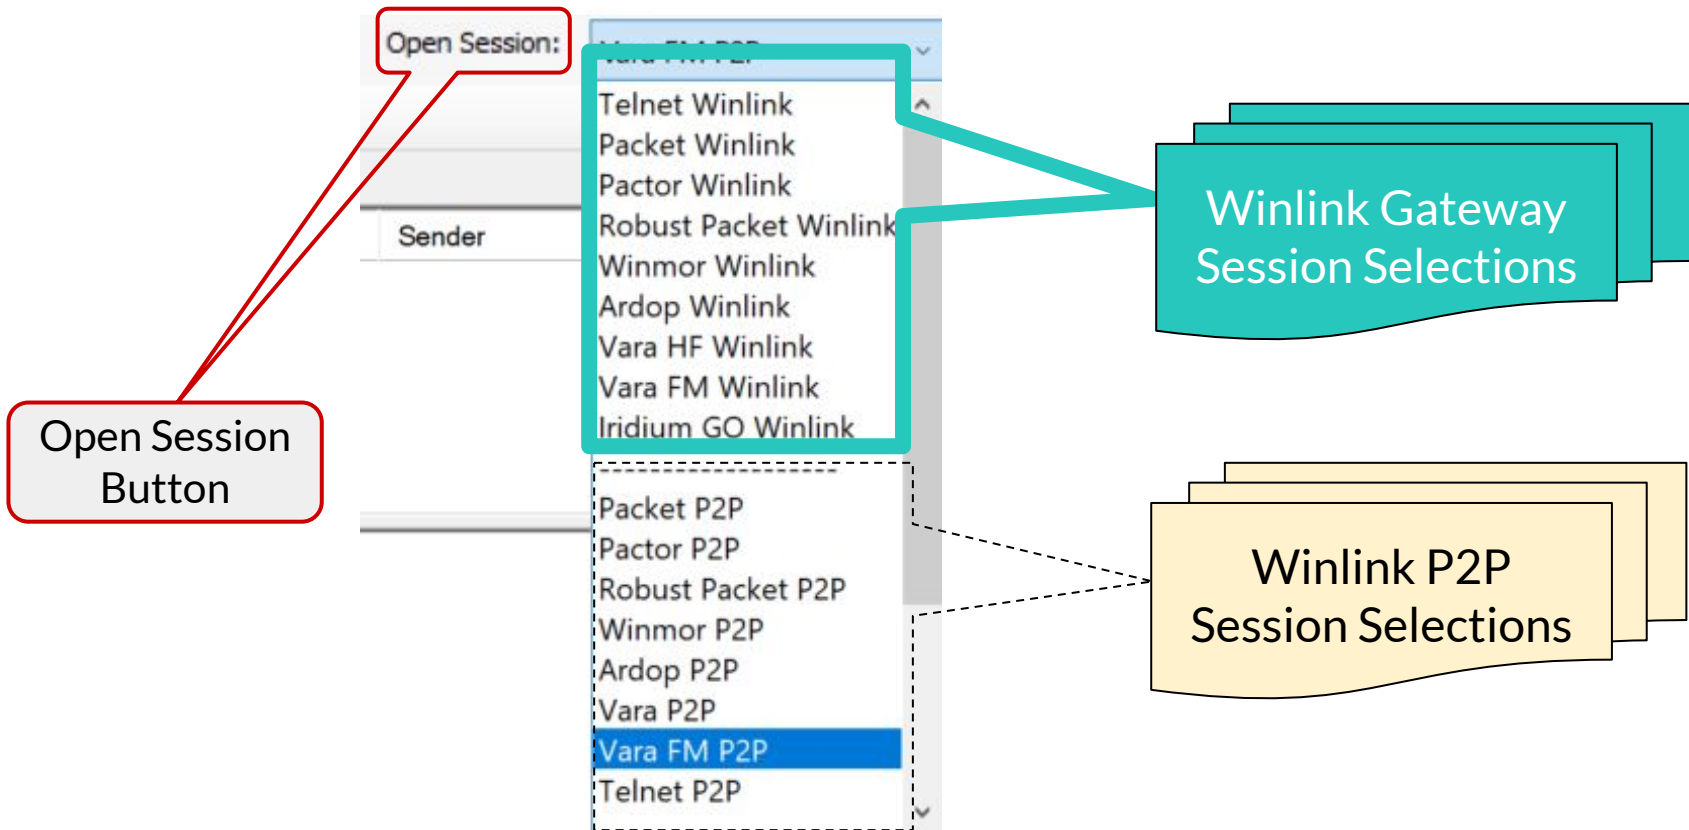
Open Session:

Vara FM P2P

Telnet Winlink
Packet Winlink
Pactor Winlink
Robust Packet Winlink
Winmor Winlink
Ardop Winlink
Vara HF Winlink
Vara FM Winlink
Iridium GO Winlink

Packet P2P
Pactor P2P
Robust Packet P2P
Winmor P2P
Ardop P2P
Vara P2P
Vara FM P2P
Telnet P2P

Sender

Open Session Button

Winlink Gateway Session Selections

Winlink P2P Session Selections